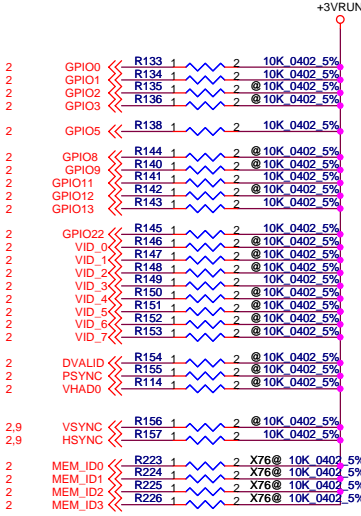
+3VRUN

2 GPIO0 R133 1 2 10K_0402_5%
2 GPIO1 R134 1 2 10K_0402_5%
2 GPIO2 R135 1 2 @ 10K_0402_5%
2 GPIO3 R136 1 2 @ 10K_0402_5%

2 GPIO5 R138 1 2 10K_0402_5%

2 GPIO8 R144 1 2 @ 10K_0402_5%
2 GPIO9 R140 1 2 @ 10K_0402_5%
2 GPIO11 R141 1 2 10K_0402_5%
2 GPIO12 R142 1 2 @ 10K_0402_5%
2 GPIO13 R143 1 2 10K_0402_5%

2 GPIO22 R145 1 2 10K_0402_5%
2 VID_0 R146 1 2 @ 10K_0402_5%
2 VID_1 R147 1 2 @ 10K_0402_5%
2 VID_2 R148 1 2 @ 10K_0402_5%
2 VID_3 R149 1 2 10K_0402_5%
2 VID_4 R150 1 2 @ 10K_0402_5%
2 VID_5 R151 1 2 @ 10K_0402_5%
2 VID_6 R152 1 2 @ 10K_0402_5%
2 VID_7 R153 1 2 @ 10K_0402_5%

2 DVALID R154 1 2 @ 10K_0402_5%
2 PSYNC R155 1 2 @ 10K_0402_5%
2 VHAD0 R114 1 2 @ 10K_0402_5%

2,9 VSYNC R156 1 2 @ 10K_0402_5%
2,9 HSYNC R157 1 2 10K_0402_5%

2 MEM_ID0 R223 1 2 X76@ 10K_0402_5%
2 MEM_ID1 R224 1 2 X76@ 10K_0402_5%
2 MEM_ID2 R225 1 2 X76@ 10K_0402_5%
2 MEM_ID3 R226 1 2 X76@ 10K_0402_5%